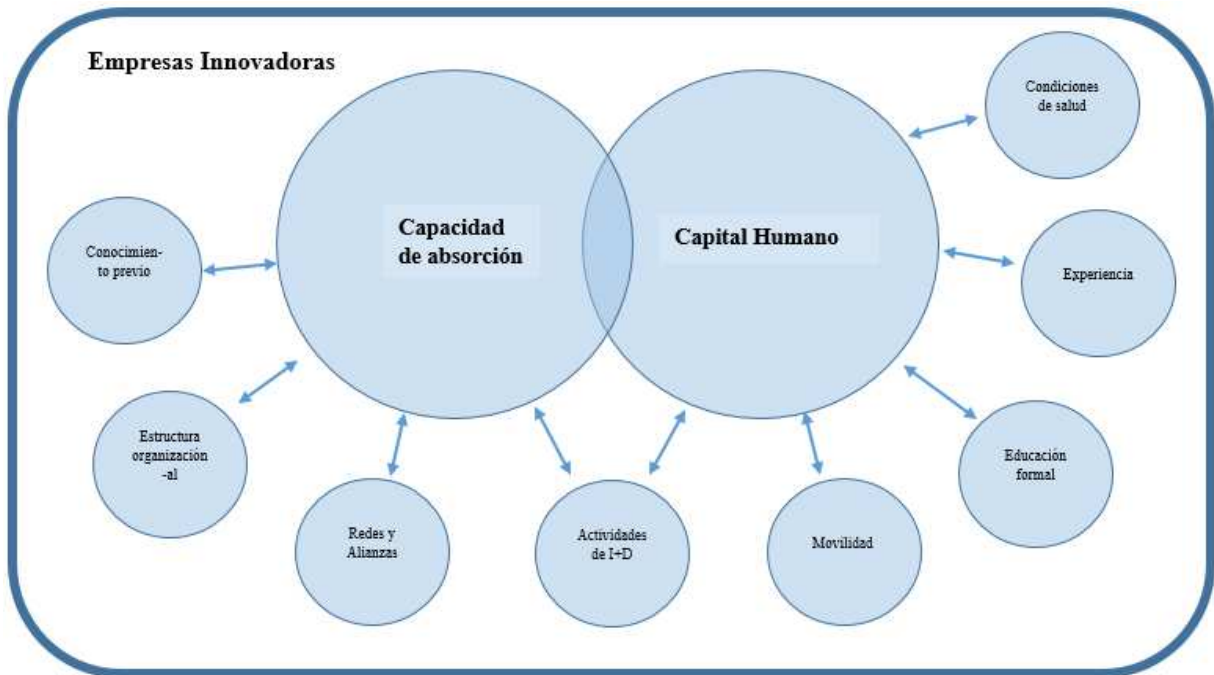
Empresas Innovadoras

Capacidad de absorción

Capital Humano

Condiciones de salud

Conocimiento previo

Experiencia

Estructura organización-al

Educación formal

Redes y Alianzas

Actividades de I+D

Movilidad